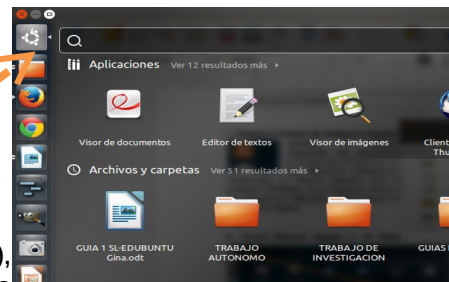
Aplicaciones Ver 12 resultados más ▸

Visor de documentos

Editor de textos

Visor de imágenes

Client Thu

Archivos y carpetas Ver 51 resultados más ▸

GUIA 1 SL-EDUBUNTU Gina.odt

TRABAJO AUTONOMO

TRABAJO DE INVESTIGACION

GUIAS